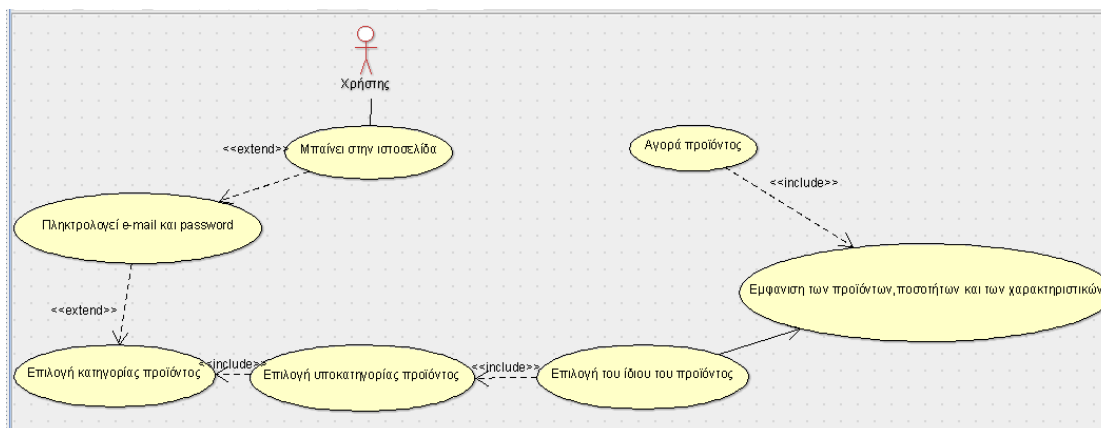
Χρήστης

<<extend>>

Μπαίνει στην ιστοσελίδα

Αγορά προϊόντος

<<include>>

Πληκτρολογεί e-mail και password

Εμφανιση των προϊόντων,ποσοτήτων και των χαρακτηριστικών

<<extend>>

Επιλογή κατηγορίας προϊόντος

<<include>>

Επιλογή υποκατηγορίας προϊόντος

<<include>>

Επιλογή του ίδιου του προϊόντος